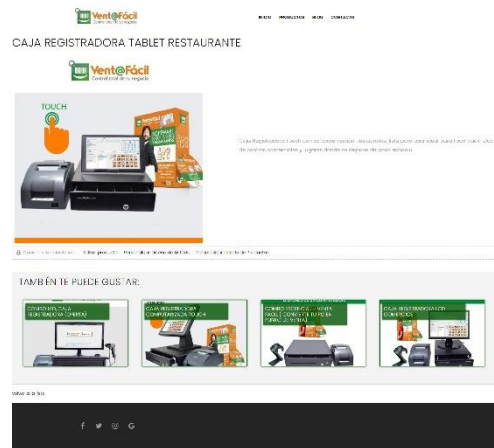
Vent@Fácil
Control total de su negocio

INICIO PRODUCTOS BLOG CONTACTO

CAJA REGISTRADORA TABLET RESTAURANTE

Vent@Fácil
Control total de su negocio

TOUCH

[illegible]

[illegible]

TAMBIÉN TE PUEDE GUSTAR:

COMO ELEGIR LA CAJA REGISTRADORA CORRECTA?

CAJA REGISTRADORA COMPUTADORA TOUCH

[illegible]

CAJA REGISTRADORA CON COMPUTADOR

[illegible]

f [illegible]